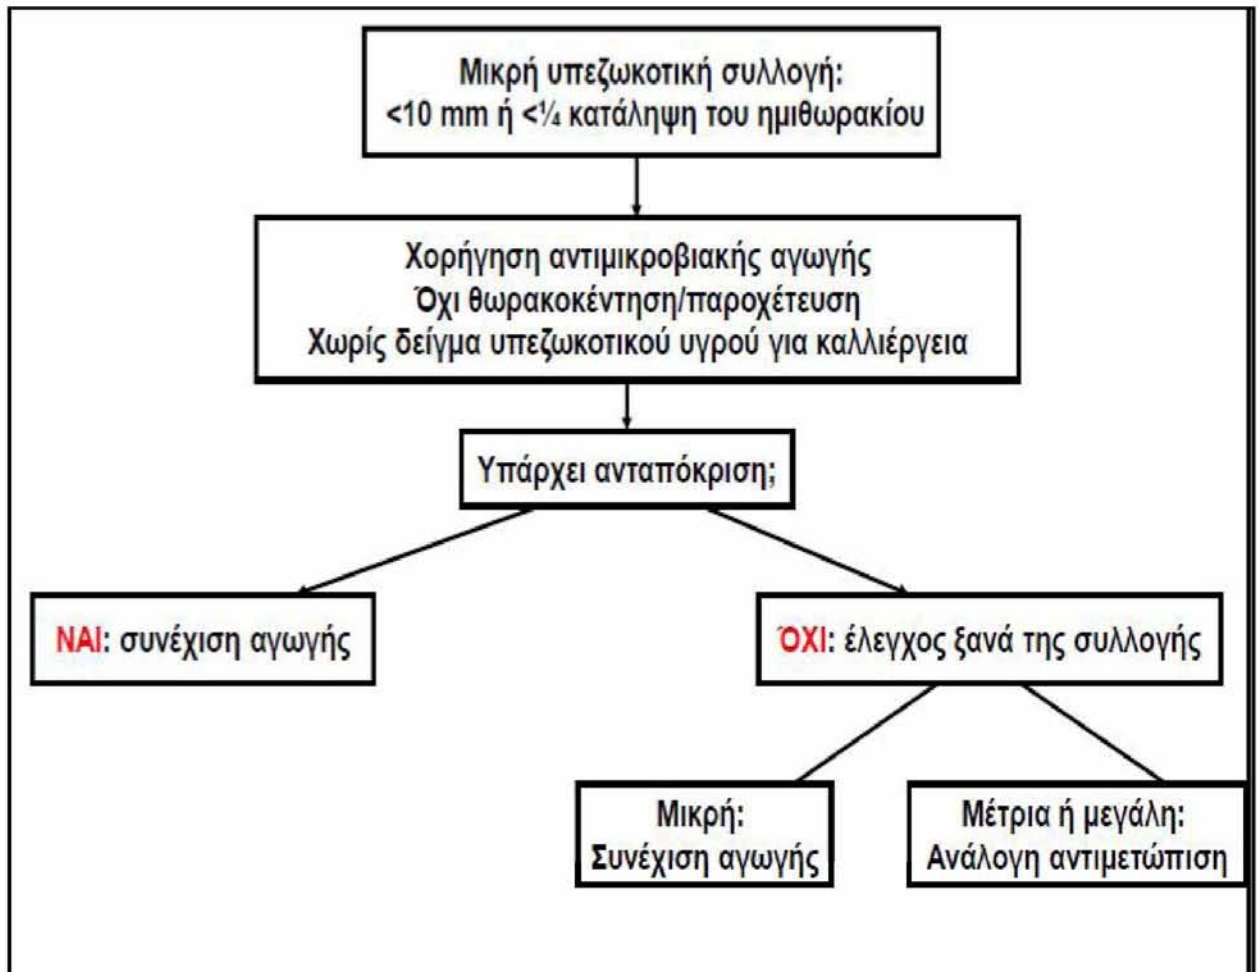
Μικρή υπεζωκοτική συλλογή:
<10 mm ή <¼ κατάληψη του ημιθωρακίου

Χορήγηση αντιμικροβιακής αγωγής
Όχι θωρακοκέντηση/παροχέτευση
Χωρίς δείγμα υπεζωκοτικού υγρού για καλλιέργεια

Υπάρχει ανταπόκριση;

ΝΑΙ: συνέχιση αγωγής

ΌΧΙ: έλεγχος ξανά της συλλογής

Μικρή:
Συνέχιση αγωγής

Μέτρια ή μεγάλη:
Ανάλογη αντιμετώπιση